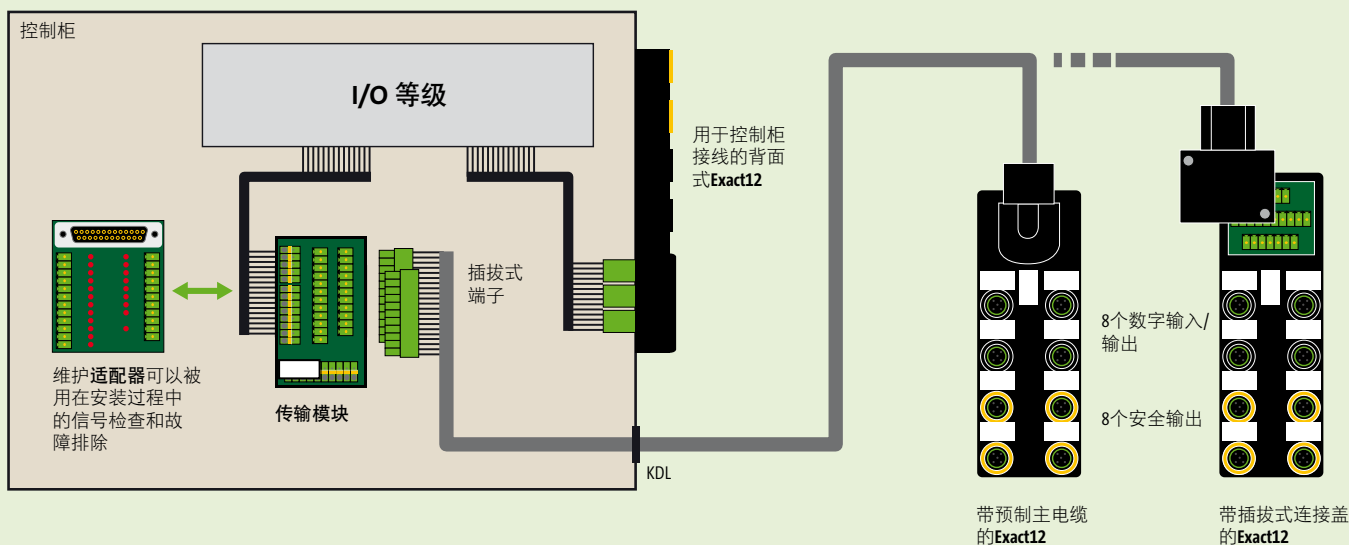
控制柜

I/O 等级

用于控制柜接线的背面式**Exact12**

插拔式端子

维护**适配器**可以被用在安装过程中的信号检查和故障排除

**传输模块**

KDL

8个数字输入/输出

8个安全输出

带预制主电缆的**Exact12**

带插拔式连接盖的**Exact12**